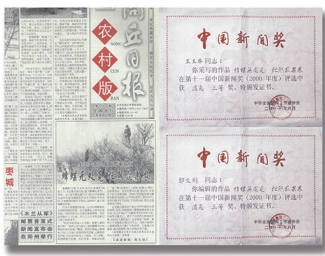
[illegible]丘日报

农村版

中国新闻奖

王玉华 同志：

你采写的作品 种植花生 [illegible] 在第十一届中国新闻奖（2000年度）评选中获 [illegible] 三等奖，特颁发证书。

中国新闻奖

郭文利 同志：

你编辑的作品 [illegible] 在第十一届中国新闻奖（2000年度）评选中获 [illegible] 三等奖，特颁发证书。

枣稿